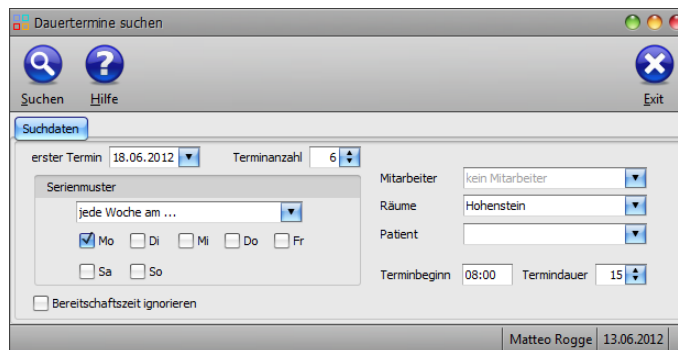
Dauertermine suchen

Suchen
Hilfe
Exit

Suchdaten

erster Termin 18.06.2012
Terminanzahl 6

Serienmuster
jede Woche am ...
Mo
Di
Mi
Do
Fr
Sa
So

Bereitschaftszeit ignorieren

Mitarbeiter kein Mitarbeiter
Räume Hohenstein
Patient

Terminbeginn 08:00
Termindauer 15

Matteo Rogge
13.06.2012